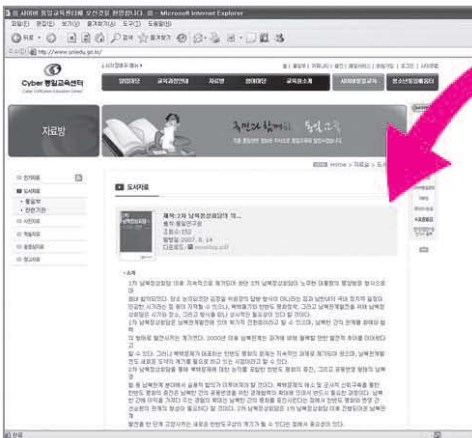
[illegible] - Microsoft Internet Explorer

파일(F) 편집(E) 보기(V) 즐겨찾기(A) 도구(T) 도움말(H)

http://www.uniedu.go.kr/

Cyber 통일교육센터

자료방

도서자료

제목: 2차 남북정상회담 이 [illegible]
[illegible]
조회수: 353
발행일: 2007. 8. 14

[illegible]